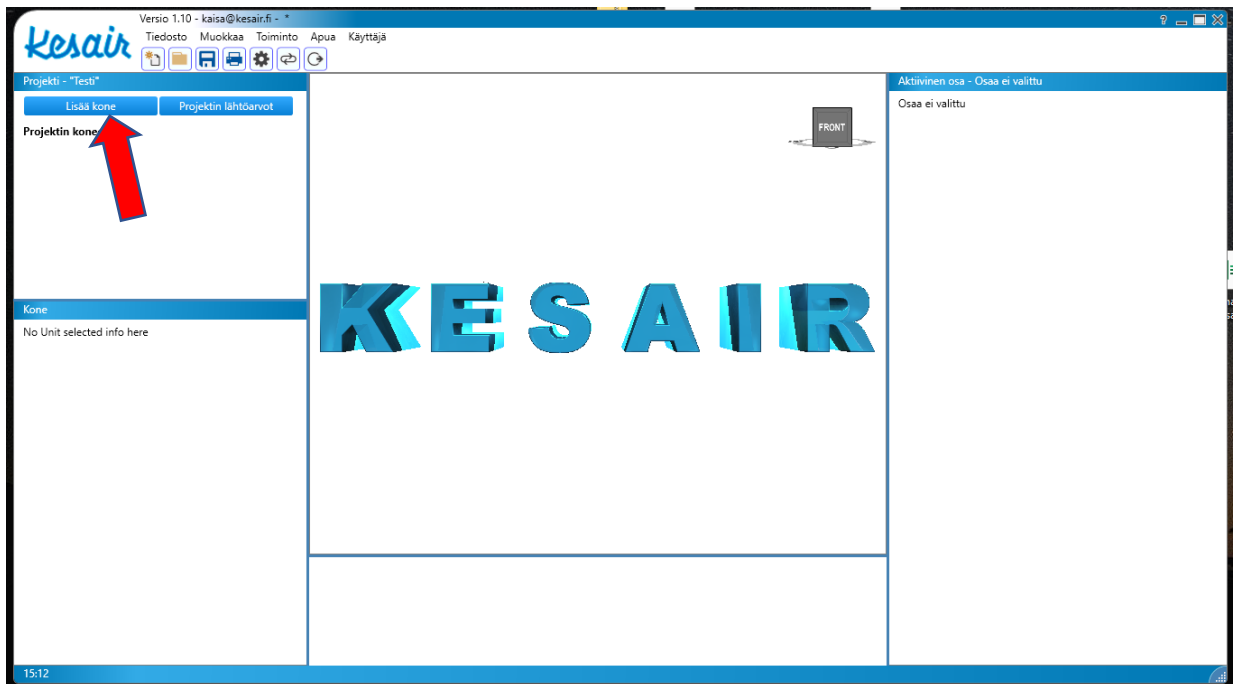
Versio 1.10 - kaisa@kesair.fi - *

Kesair

Tiedosto Muokkaa Toiminto Apua Käyttäjä

? _ □ X

Projekti - "Testi"

Lisää kone

Projektin lähtöarvot

Projektin kone

Kone

No Unit selected info here

FRONT

KESAIR

Aktiivinen osa - Osaa ei valittu

Osaa ei valittu

15:12